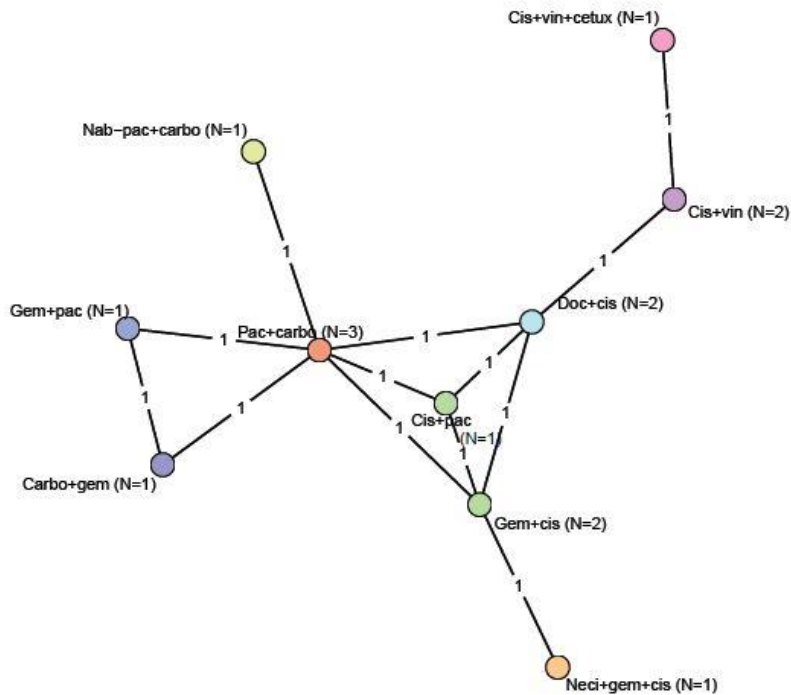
Cis+vin+cetux (N=1)

1

Nab−pac+carbo (N=1)

Cis+vin (N=2)

1

1

Gem+pac (N=1)

Pac+carbo (N=3)

1

1

Doc+cis (N=2)

1

1

1

1

Cis+pac (N=1)

1

1

1

Carbo+gem (N=1)

Gem+cis (N=2)

1

Neci+gem+cis (N=1)